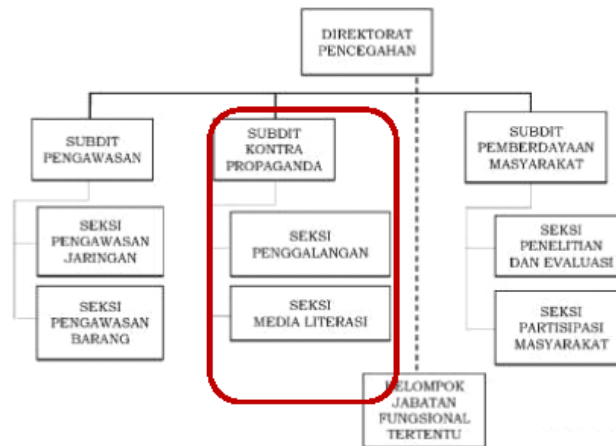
DIREKTORAT PENCEGAHAN

SUBDIT PENGAWASAN

SEKSI PENGAWASAN JARINGAN

SEKSI PENGAWASAN BARANG

SUBDIT KONTRA PROPAGANDA

SEKSI PENGGALANGAN

SEKSI MEDIA LITERASI

SUBDIT PEMBERDAYAAN MASYARAKAT

SEKSI PENELITIAN DAN EVALUASI

SEKSI PARTISIPASI MASYARAKAT

KELOMPOK JABATAN FUNGSIONAL TERTENTU